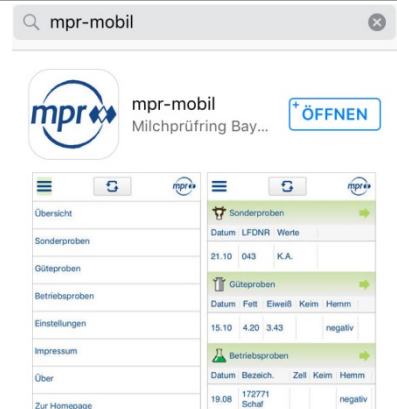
mpr-mobil

mpr

mpr-mobil
Milchprüfring Bay...

ÖFFNEN

mpr

Übersicht
Sonderproben
Güteproben
Betriebsproben
Einstellungen
Impressum
Über
Zur Homepage

mpr

Sonderproben

| Datum | LFDNR | Werte |
|---|---|---|
| 21.10 | 043 | K.A. |

Güteproben

| Datum | Fett | Eiweiß | Keim | Hemm |
|---|---|---|---|---|
| 15.10 | 4.20 | 3.43 | | negativ |

Betriebsproben

| Datum | Bezeich. | Zell | Keim | Hemm |
|---|---|---|---|---|
| 19.08 | 172771 Schaf | | | negativ |